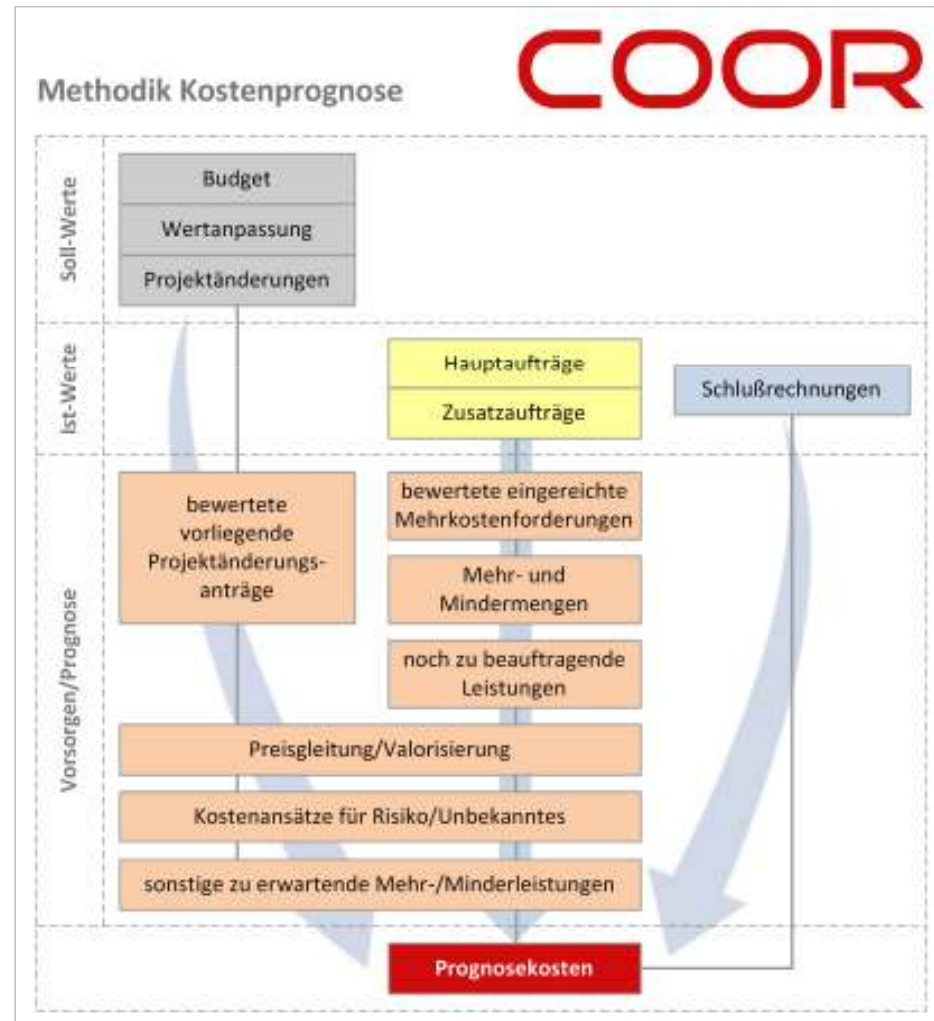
COOR

Methodik Kostenprognose

Soll-Werte

Budget

Wertanpassung

Projektänderungen

Ist-Werte

Hauptaufträge

Zusatzaufträge

Schlußrechnungen

Vorsorgen/Prognose

bewertete vorliegende Projektänderungsanträge

bewertete eingereichte Mehrkostenforderungen

Mehr- und Mindermengen

noch zu beauftragende Leistungen

Preisgleitung/Valorisierung

Kostenansätze für Risiko/Unbekanntes

sonstige zu erwartende Mehr-/Minderleistungen

Prognosekosten